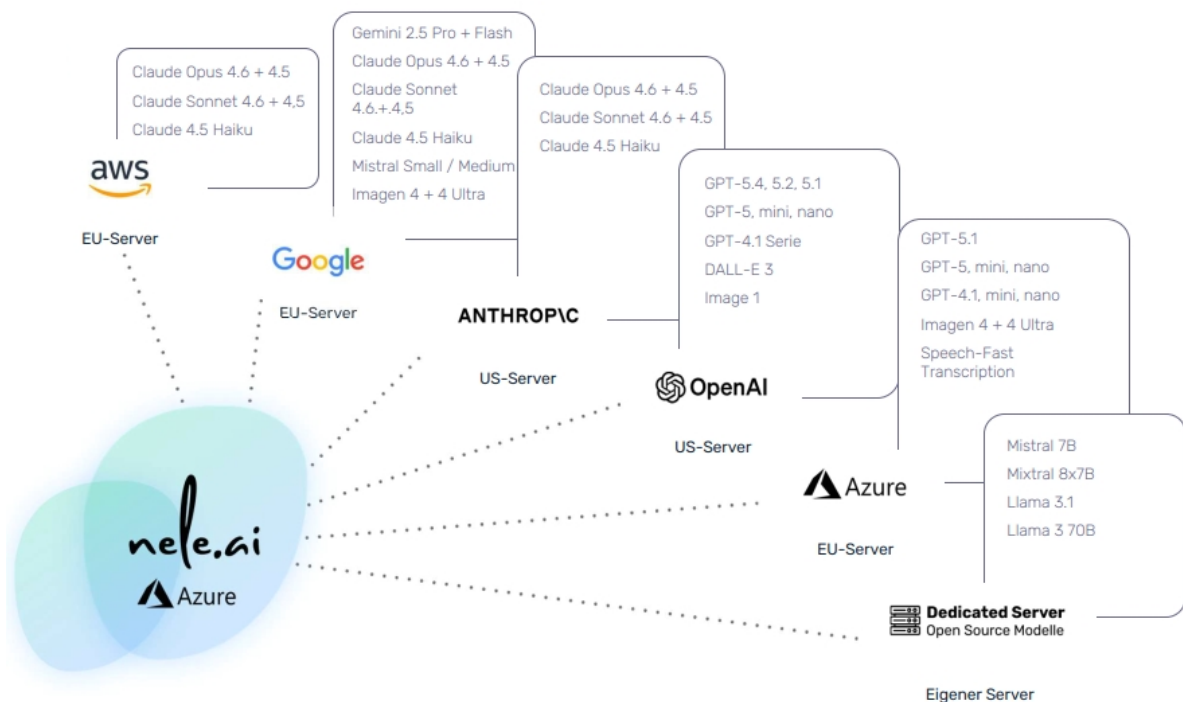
Claude Opus 4.6 + 4.5
Claude Sonnet 4.6 + 4.5
Claude 4.5 Haiku

aws

EU-Server

Gemini 2.5 Pro + Flash
Claude Opus 4.6 + 4.5
Claude Sonnet 4.6.+4.5
Claude 4.5 Haiku
Mistral Small / Medium
Imagen 4 + 4 Ultra

Google

EU-Server

Claude Opus 4.6 + 4.5
Claude Sonnet 4.6 + 4.5
Claude 4.5 Haiku

ANTHROP\C

US-Server

GPT-5.4, 5.2, 5.1
GPT-5, mini, nano
GPT-4.1 Serie
DALL-E 3
Image 1

OpenAI

US-Server

GPT-5.1
GPT-5, mini, nano
GPT-4.1, mini, nano
Imagen 4 + 4 Ultra
Speech-Fast Transcription

Azure

EU-Server

Mistral 7B
Mixtral 8x7B
Llama 3.1
Llama 3 70B

Dedicated Server
Open Source Modelle

Eigener Server

nele.ai
Azure